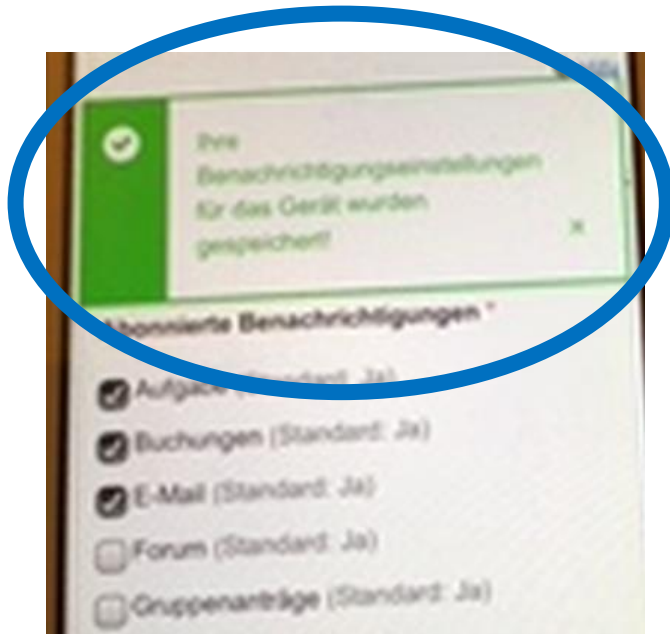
Ihre Benachrichtigungseinstellungen für das Gerät wurden gespeichert!

×

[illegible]bonnierte Benachrichtigungen *

Aufga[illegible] ([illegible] Ja)

Buchungen (Standard: Ja)

E-Mail (Standard: Ja)

Forum (Standard: Ja)

Gruppenanträge (Standard: Ja)